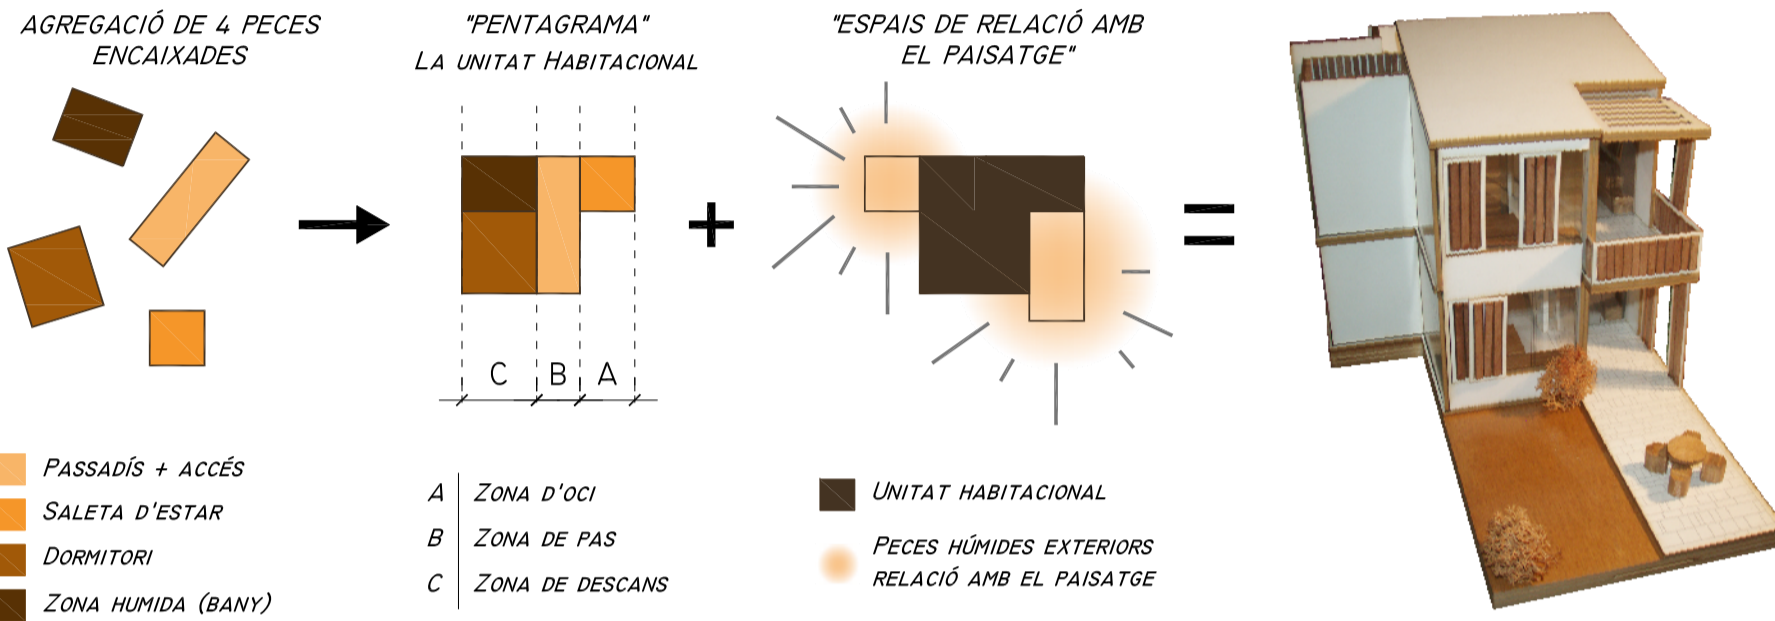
AGREGACIÓ DE 4 PECES ENCAIXADES

"PENTAGRAMA"
LA UNITAT HABITACIONAL

"ESPAIS DE RELACIÓ AMB EL PAISATGE"

C B A

+

=

PASSADÍS + ACCÉS
SALETA D'ESTAR
DORMITORI
ZONA HUMIDA (BANY)

| | |
|---|---|
| A | ZONA D'OCI |
| B | ZONA DE PAS |
| C | ZONA DE DESCANS |

UNITAT HABITACIONAL
PECES HÚMIDES EXTERIORS
RELACIÓ AMB EL PAISATGE